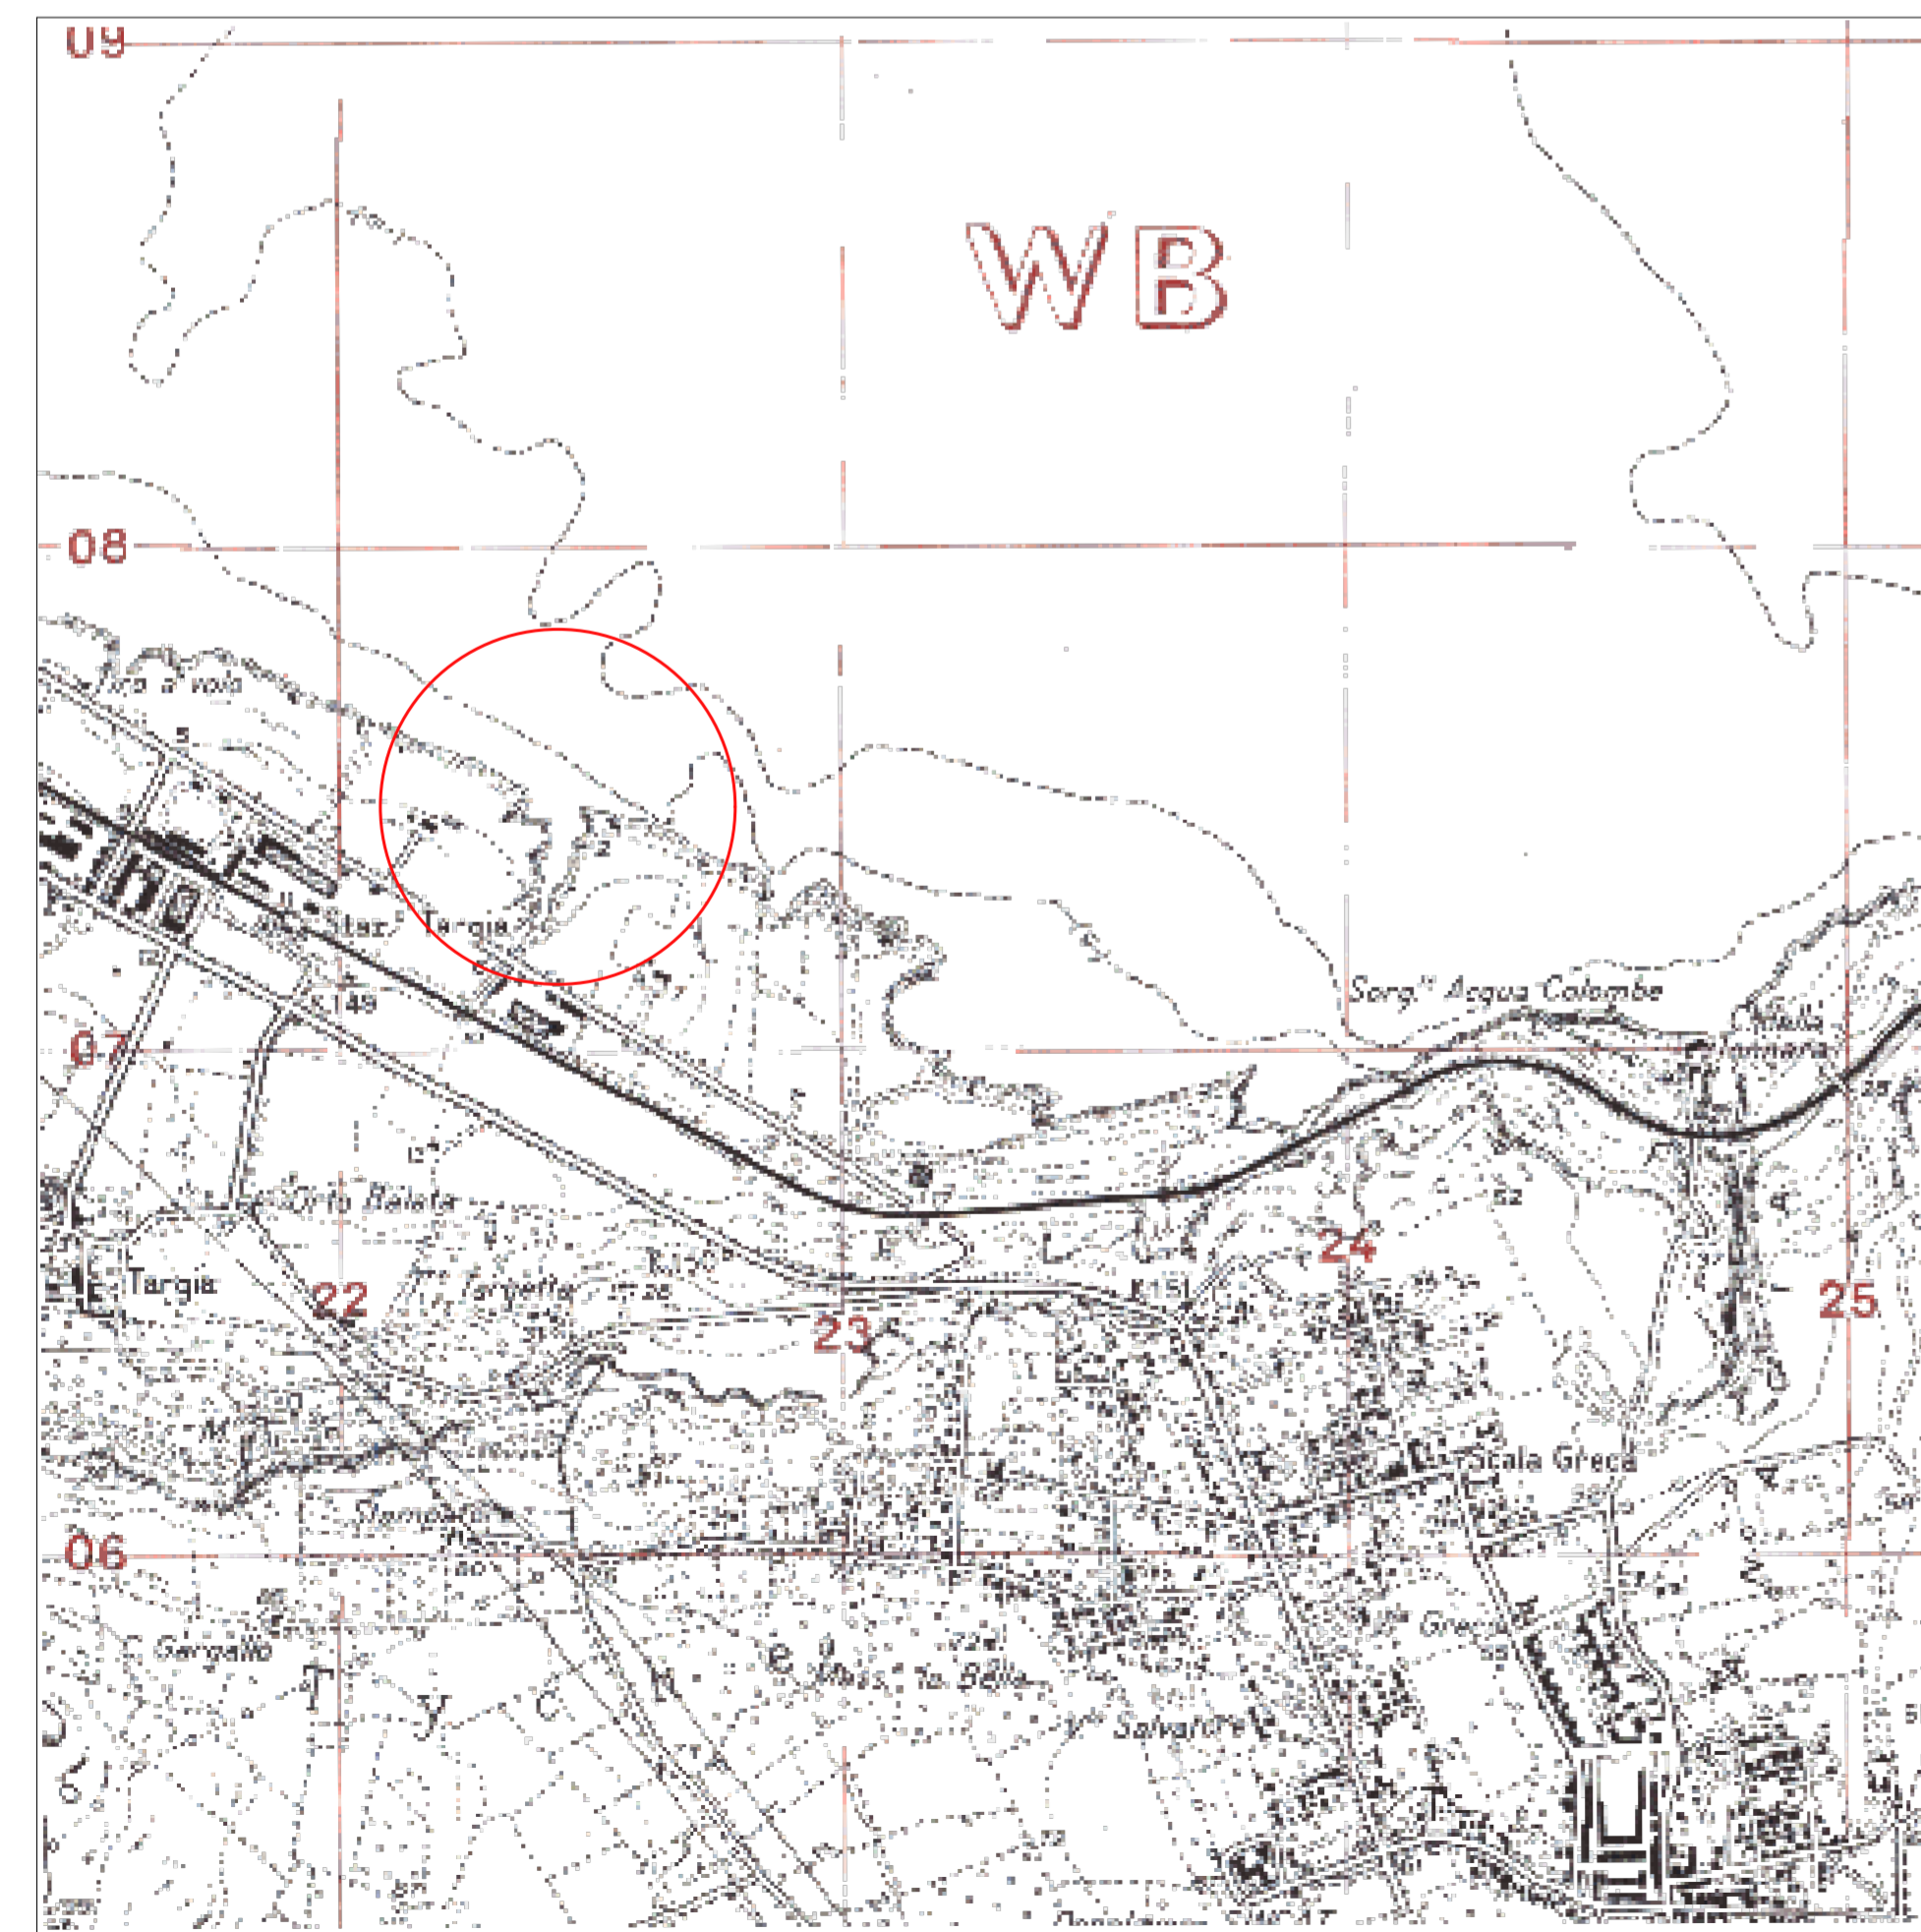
09

WB

08

Tiro a volo

Staz.ne Targia

K.149

07

Sorg.te Acqua Colombe

Orto Balata

Targia

22

C.se Targetta

23

K.151

24

25

Scala Greca

06

Gargallo

T Y C H

Mass.a la Bella

V.la Salvatore

Scala Greca